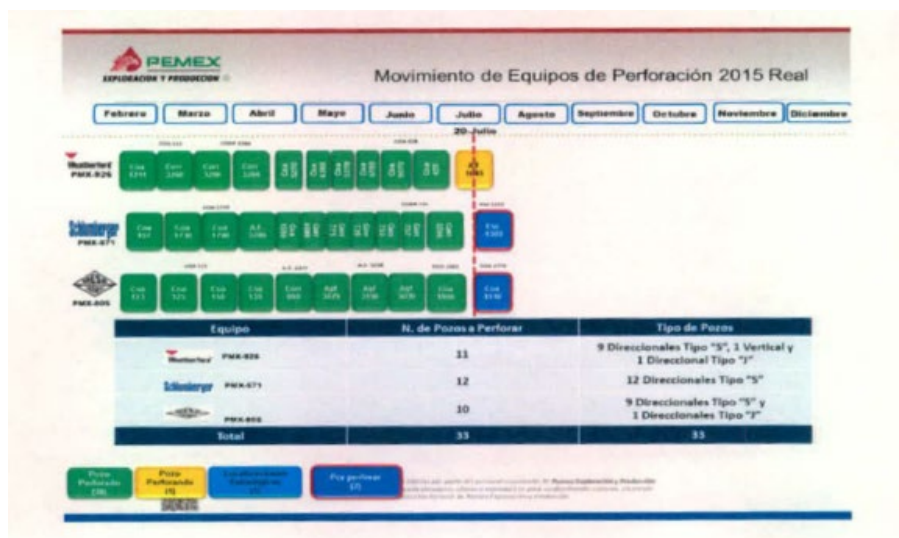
PEMEX
EXPLORACIÓN Y PRODUCCIÓN

Movimiento de Equipos de Perforación 2015 Real

Febrero | Marzo | Abril | Mayo | Junio | Julio | Agosto | Septiembre | Octubre | Noviembre | Diciembre

20-Julio

Weatherford PMX-826

Schlumberger PMX-871

PMX-805

| Equipo | N. de Pozos a Perforar | Tipo de Pozos |
|---|---|---|
| Weatherford PMX-826 | 11 | 9 Direccionales Tipo "S", 1 Vertical y 1 Direccional Tipo "J" |
| Schlumberger PMX-871 | 12 | 12 Direccionales Tipo "S" |
| PMX-805 | 10 | 9 Direccionales Tipo "S" y 1 Direccionales Tipo "J" |
| Total | 33 | 33 |

Pozo Perforado (30)
Pozo Perforando (1)
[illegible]
Pza perforar (2)

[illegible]